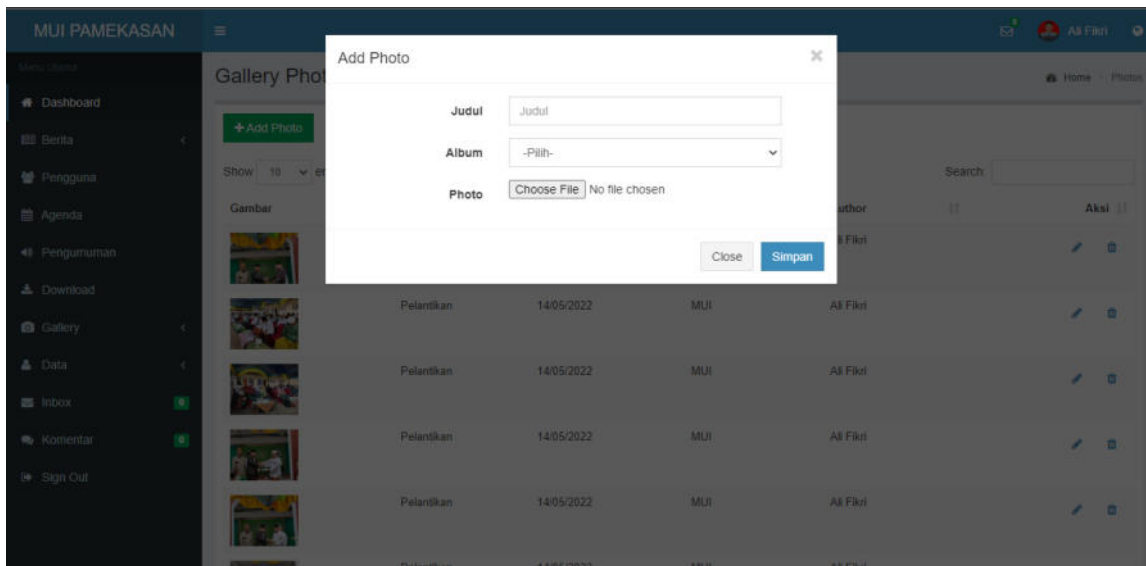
MUI PAMEKASAN

Ali Fikri

Menu Utama

Dashboard

Berita

Pengguna

Agenda

Pengumuman

Download

Gallery

Data

Inbox

0

Komentar

0

Sign Out

Gallery Phot

Home > Photos

+Add Photo

Show 10 entries

Search:

| Gambar | | | | uthor | Aksi |
|---|---|---|---|---|---|
| | | | | i Fikri | |
| | Pelantikan | 14/05/2022 | MUI | Ali Fikri | |
| | Pelantikan | 14/05/2022 | MUI | Ali Fikri | |
| | Pelantikan | 14/05/2022 | MUI | Ali Fikri | |
| | Pelantikan | 14/05/2022 | MUI | Ali Fikri | |

Add Photo

×

Judul
Judul

Album
-Pilih-

Photo
Choose File No file chosen

Close
Simpan